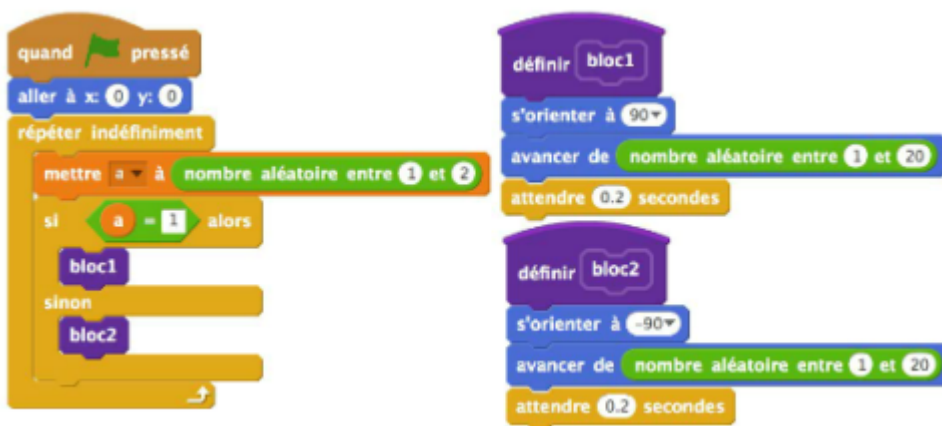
quand pressé
aller à x: 0 y: 0
répéter indéfiniment
mettre a à nombre aléatoire entre 1 et 2
si a = 1 alors
bloc1
sinon
bloc2

définir bloc1
s'orienter à 90
avancer de nombre aléatoire entre 1 et 20
attendre 0.2 secondes

définir bloc2
s'orienter à -90
avancer de nombre aléatoire entre 1 et 20
attendre 0.2 secondes